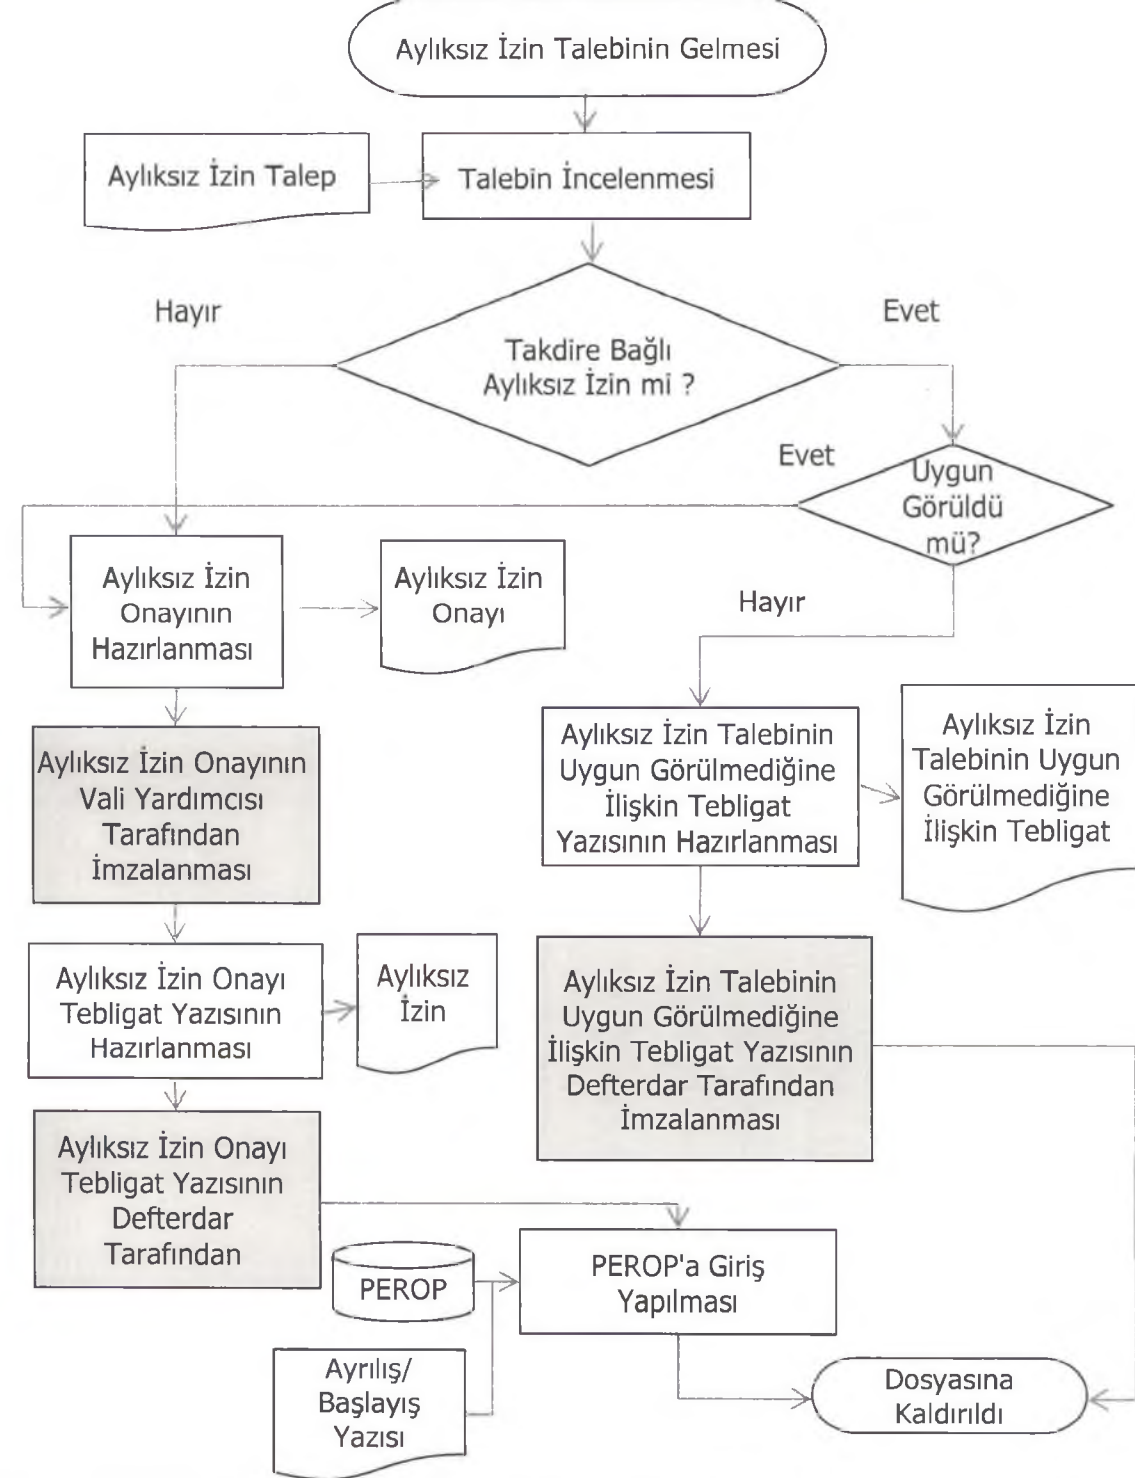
Aylıksız İzin Talebinin Gelmesi

Aylıksız İzin Talep

Talebin İncelenmesi

Hayır

Evet

Takdire Bağlı Aylıksız İzin mi ?

Evet

Uygun Görüldü mü?

Aylıksız İzin Onayının Hazırlanması

Aylıksız İzin Onayı

Hayır

Aylıksız İzin Talebinin Uygun Görülmediğine İlişkin Tebligat Yazısının Hazırlanması

Aylıksız İzin Talebinin Uygun Görülmediğine İlişkin Tebligat

Aylıksız İzin Onayının Vali Yardımcısı Tarafından İmzalanması

Aylıksız İzin Onayı Tebligat Yazısının Hazırlanması

Aylıksız İzin

Aylıksız İzin Talebinin Uygun Görülmediğine İlişkin Tebligat Yazısının Defterdar Tarafından İmzalanması

Aylıksız İzin Onayı Tebligat Yazısının Defterdar Tarafından

PEROP

PEROP'a Giriş Yapılması

Ayrılış/ Başlayış Yazısı

Dosyasına Kaldırıldı